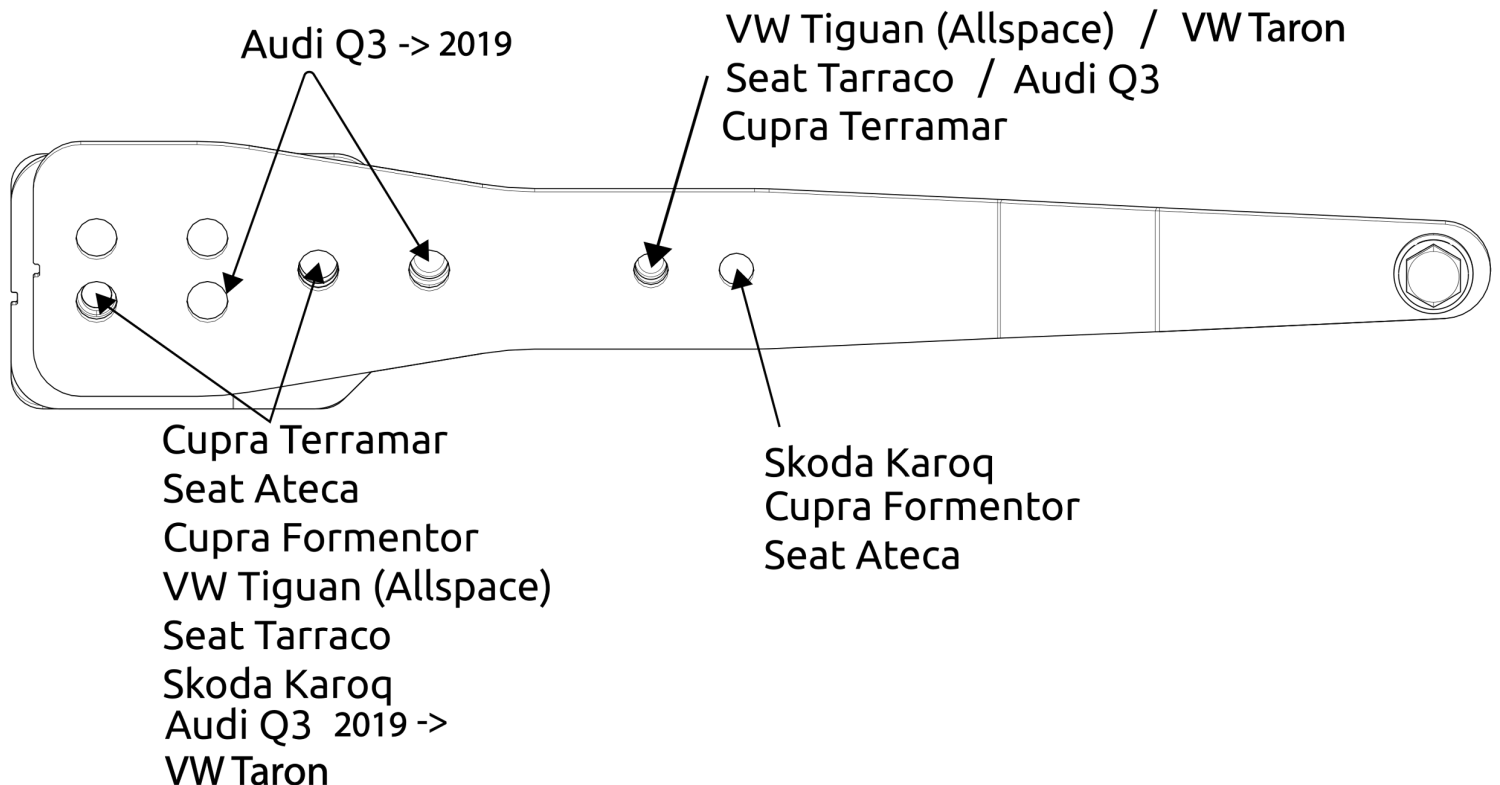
Audi Q3 -> 2019

VW Tiguan (Allspace) / VW Taron
Seat Tarraco / Audi Q3
Cupra Terramar

Cupra Terramar
Seat Ateca
Cupra Formentor
VW Tiguan (Allspace)
Seat Tarraco
Skoda Karoq
Audi Q3 2019 ->
VW Taron

Skoda Karoq
Cupra Formentor
Seat Ateca